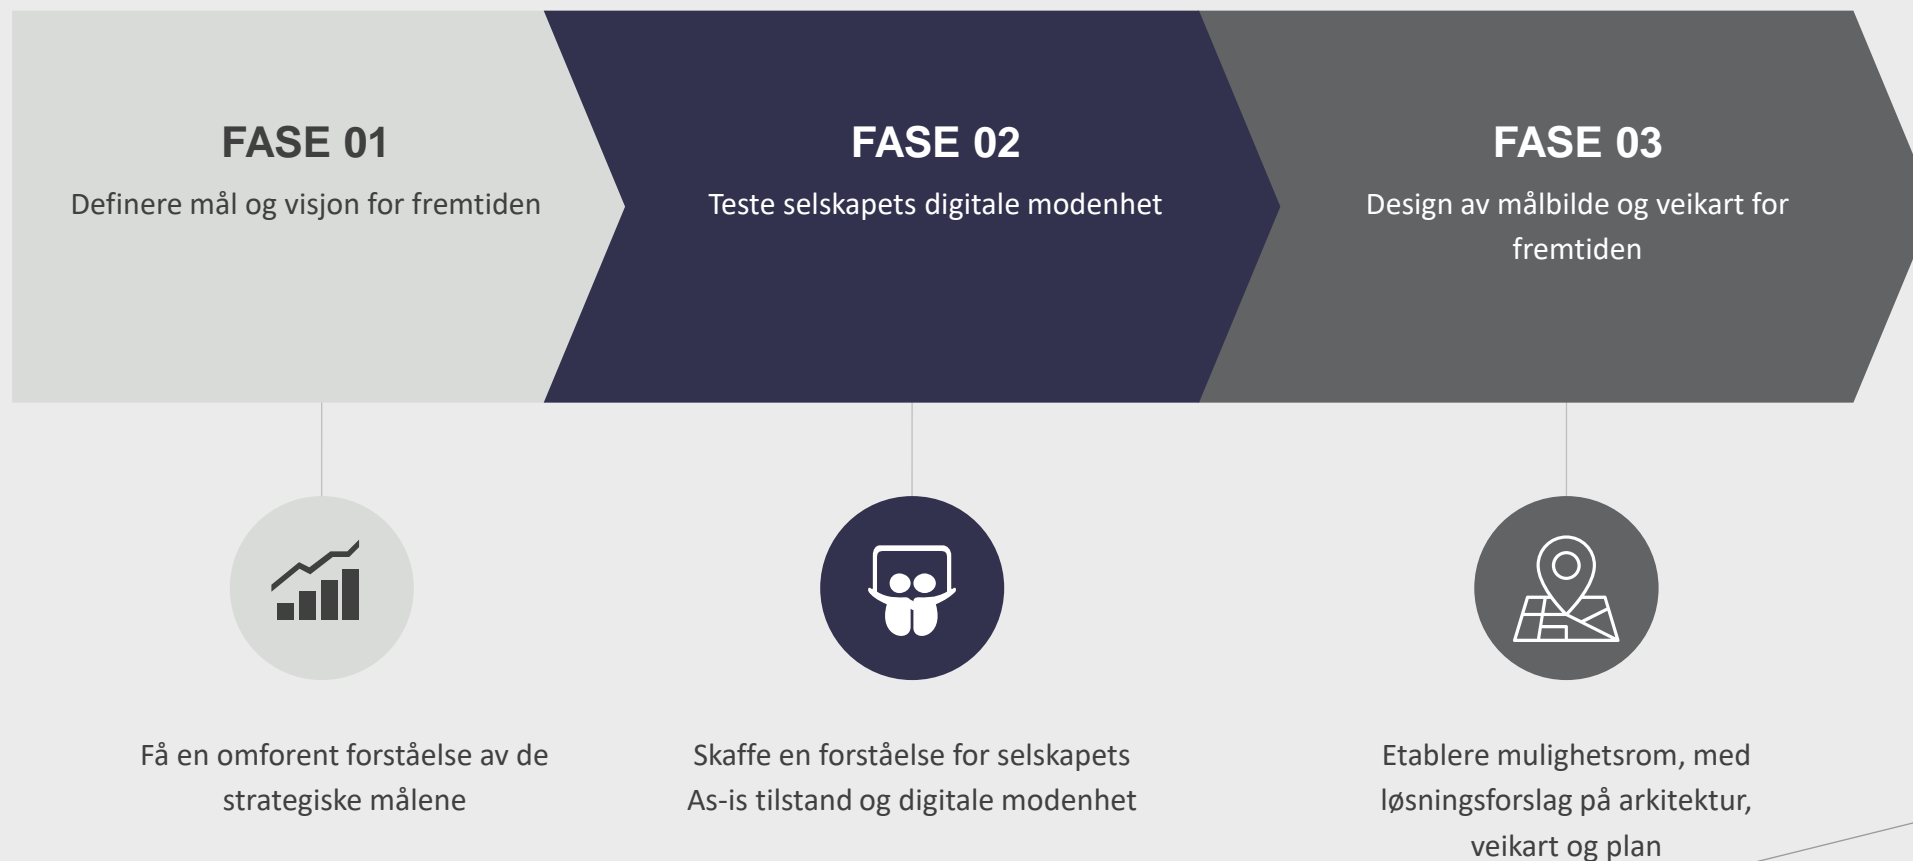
FASE 01
Definere mål og visjon for fremtiden

FASE 02
Teste selskapets digitale modenhet

FASE 03
Design av målbilde og veikart for fremtiden

Få en omforent forståelse av de strategiske målene

Skaffe en forståelse for selskapets As-is tilstand og digitale modenhet

Etablere mulighetsrom, med løsningsforslag på arkitektur, veikart og plan